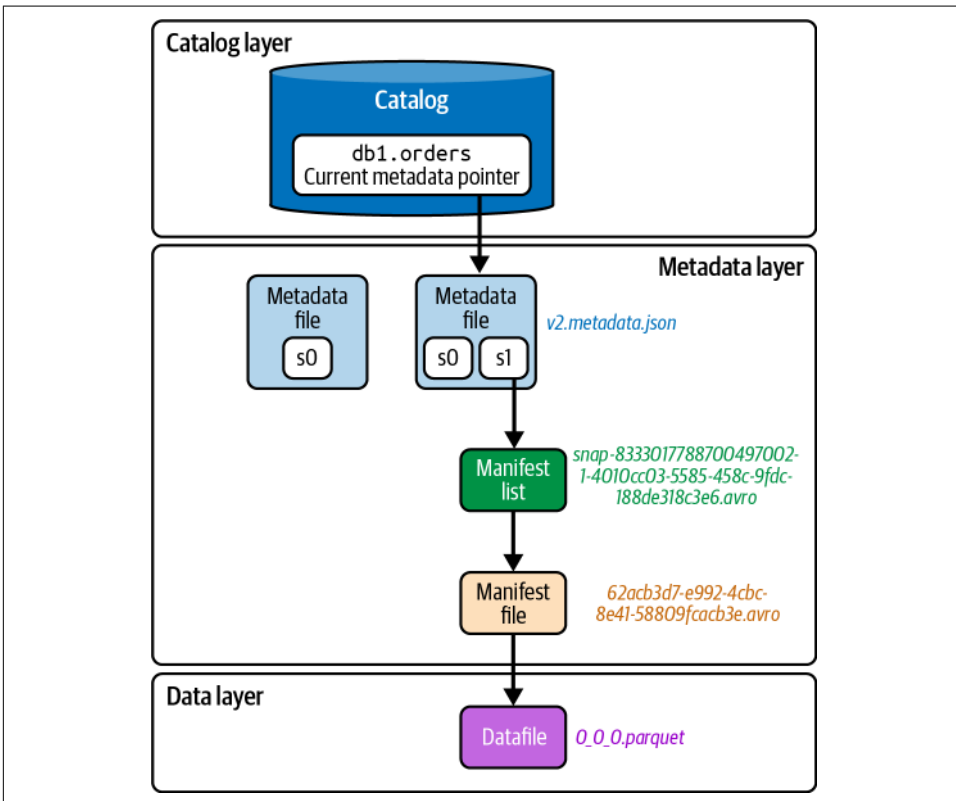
Catalog layer

Catalog

db1.orders
Current metadata pointer

Metadata layer

Metadata file

s0

Metadata file

s0 s1

v2.metadata.json

Manifest list

snap-8333017788700497002-1-4010cc03-5585-458c-9fdc-188de318c3e6.avro

Manifest file

62acb3d7-e992-4cbc-8e41-58809fcacb3e.avro

Data layer

Datafile

0_0_0.parquet